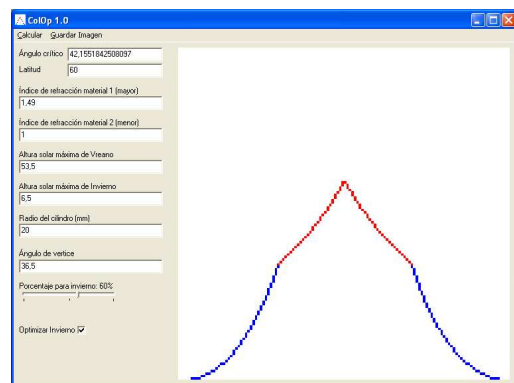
ColOp 1.0

Calcular Guardar Imagen

Ángulo crítico 42,1551842508097

Latitud 60

Índice de refracción material 1 (mayor)
1,49

Índice de refracción material 2 (menor)
1

Altura solar máxima de Vreano
53,5

Altura solar máxima de Invierno
6,5

Radio del cilindro (mm)
20

Ángulo de vertice
36,5

Porcentaje para invierno: 60%

Optimizar Invierno ☑